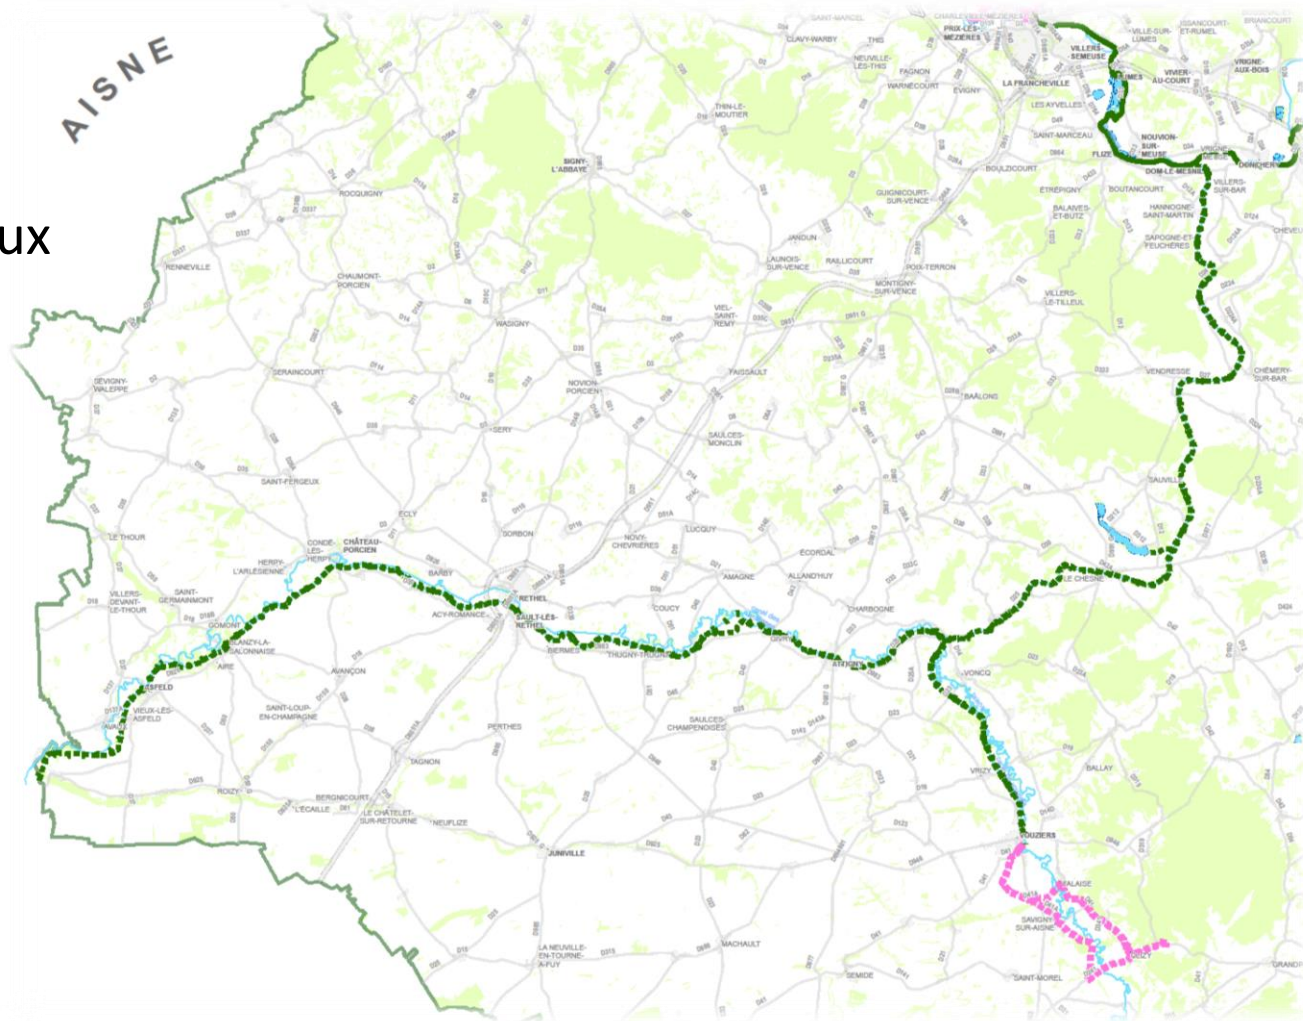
AISNE

ux

SAINT-MARCEL
CLAVY-WARBY
THIS
CHARLEVILLE-MÉZIÈRES
PRIX-LES-MÉZIÈRES
VILLERS-SEMEUSE
ISSANCOURT-ET-RUMEL
BRIANCOURT
VILLE-SUR-LUMES
LUMES
VIVIER-AU-COURT
VRIGNE-AUX-BOIS
NEUVILLE-LÈS-THIS
FAGNON
WARNECOURT
EVIGNY
LA FRANCHEVILLE
LES AYVELLES
THIN-LE-MOUTIER
SAINT-MARCEAU
NOUVION-SUR-MEUSE
FLIZE
DOM-LE-MESNIL
VRIGNE-MEUSE
DONCHERY
SIGNY-L'ABBAYE
BOULZICOURT
ÉTRÉPIGNY
BOUTANCOURT
VILLERS-SUR-BAR
ROCQUIGNY
GUIGNICOURT-SUR-VENCE
BALAIVES-ET-BUTZ
HANNOGNE-SAINT-MARTIN
SAPOGNE-ET-FEUCHÈRES
CHEVEUGES
JANDUN
RENNEVILLE
LAUNOIS-SUR-VENCE
RAILLICOURT
POIX-TERRON
CHAUMONT-PORCIEN
MONTIGNY-SUR-VENCE
VILLERS-LE-TILLEUL
WASIGNY
VIEL-SAINT-REMY
CHÉMERY-SUR-BAR
VENDRESSE
SEVIGNY-WALEPPE
SERAINCOURT
NOVION-PORCIEN
FAISSAULT
BAALONS
SERY
SAULCES-MONCLIN
SAUVILLE
SAINT-FERGEUX
ECLY
LUCQUY
SORBON
NOVY-CHEVRIÈRES
LE THOUR
CONDÉ-LÈS-HERPY
CHÂTEAU-PORCIEN
HERPY-L'ARLÉSIENNE
BARBY
ÉCORDAL
LE CHESNE
RETHEL
AMAGNE
ALLAND'HUY
VILLERS-DEVANT-LE-THOUR
SAINT-GERMAINMONT
COUCY
GOMONT
ACY-ROMANCE
SAULT-LÈS-RETHEL
CHARBOGNE
BALHAM
BLANZY-LA-SALONNAISE
AIRE
BIERMES
THUGNY-TRUGNY
GIVRY
ATTIGNY
VONCQ
ASFELD
AVANÇON
VIEUX-LÈS-ASFELD
SAINT-LOUP-EN-CHAMPAGNE
PERTHES
SAULCES-CHAMPENOISES
TAGNON
BALLAY
VRIZY
ROIZY
BERGNICOURT
L'ÉCAILLE
LE CHÂTELET-SUR-RETOURNE
NEUFLIZE
VOUZIERS
JUNIVILLE
FALAISE
SAVIGNY-SUR-AISNE
LA NEUVILLE-EN-TOURNE-À-FUY
MACHAULT
SEMIDE
SAINT-MOREL
GRANDPRÉ